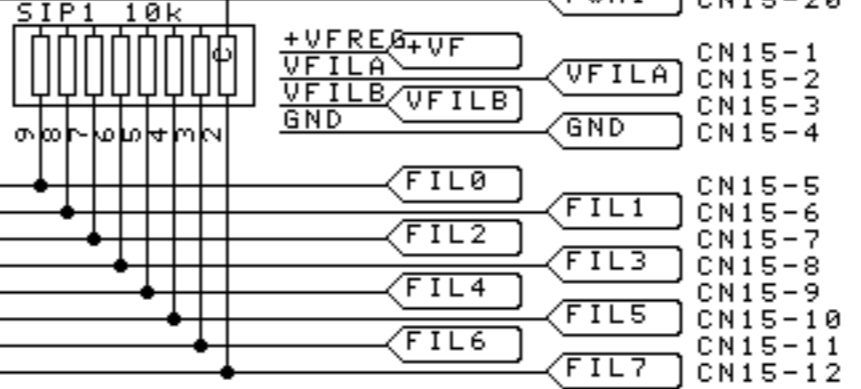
SIP1 10k
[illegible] CN15-20
+VFREG +VF
VFILA
VFILB VFILB
GND
VFILA
GND
CN15-1
CN15-2
CN15-3
CN15-4
9 8 7 6 5 4 3 2 1
FIL0
FIL1
FIL2
FIL3
FIL4
FIL5
FIL6
FIL7
CN15-5
CN15-6
CN15-7
CN15-8
CN15-9
CN15-10
CN15-11
CN15-12